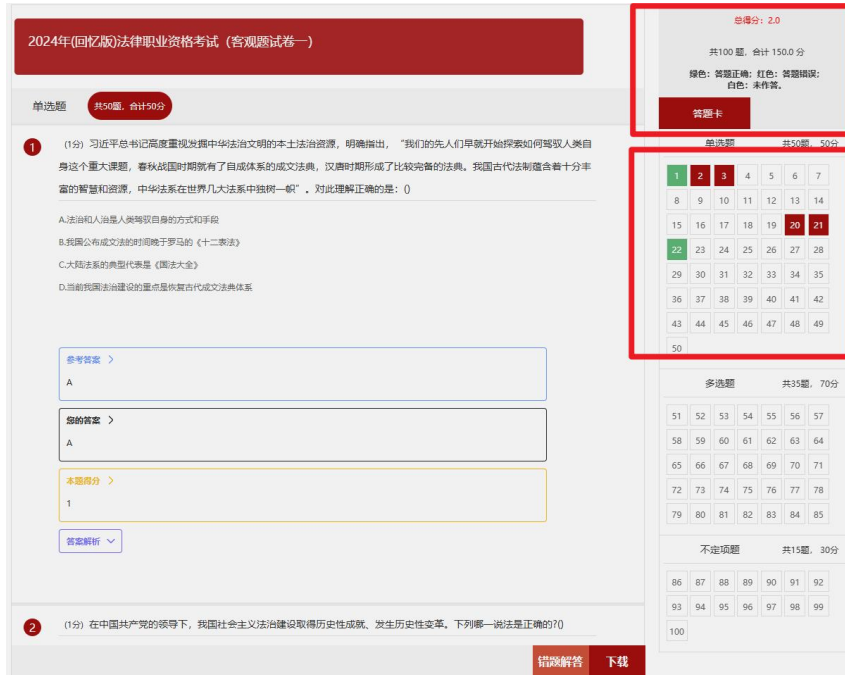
2024年(回忆版)法律职业资格考试（客观题试卷一）

单选题 共50题，合计50分

1 (1分) 习近平总书记高度重视发掘中华法治文明的本土法治资源，明确指出，“我们的先人们早就开始探索如何驾驭人类自身这个重大课题，春秋战国时期就有了自成体系的成文法典，汉唐时期形成了比较完备的法典。我国古代法制蕴含着十分丰富的智慧和资源，中华法系在世界几大法系中独树一帜”。对此理解正确的是：()

A.法治和人治是人类驾驭自身的方式和手段

B.我国公布成文法的时间晚于罗马的《十二表法》

C.大陆法系的典型代表是《国法大全》

D.当前我国法治建设的重点是恢复古代成文法典体系

参考答案 >
A

您的答案 >
A

本题得分 >
1

答案解析

2 (1分) 在中国共产党的领导下，我国社会主义法治建设取得历史性成就、发生历史性变革。下列哪一说法是正确的?()

错题解答 下载

总得分：2.0

共100 题，合计 150.0 分

绿色：答题正确；红色：答题错误；白色：未作答。

答题卡

单选题 共50题，50分

| 1 | 2 | 3 | 4 | 5 | 6 | 7 |
|---|---|---|---|---|---|---|
| 8 | 9 | 10 | 11 | 12 | 13 | 14 |
| 15 | 16 | 17 | 18 | 19 | 20 | 21 |
| 22 | 23 | 24 | 25 | 26 | 27 | 28 |
| 29 | 30 | 31 | 32 | 33 | 34 | 35 |
| 36 | 37 | 38 | 39 | 40 | 41 | 42 |
| 43 | 44 | 45 | 46 | 47 | 48 | 49 |
| 50 | | | | | | |

多选题 共35题，70分

| 51 | 52 | 53 | 54 | 55 | 56 | 57 |
|---|---|---|---|---|---|---|
| 58 | 59 | 60 | 61 | 62 | 63 | 64 |
| 65 | 66 | 67 | 68 | 69 | 70 | 71 |
| 72 | 73 | 74 | 75 | 76 | 77 | 78 |
| 79 | 80 | 81 | 82 | 83 | 84 | 85 |

不定项题 共15题，30分

| 86 | 87 | 88 | 89 | 90 | 91 | 92 |
|---|---|---|---|---|---|---|
| 93 | 94 | 95 | 96 | 97 | 98 | 99 |
| 100 | | | | | | |